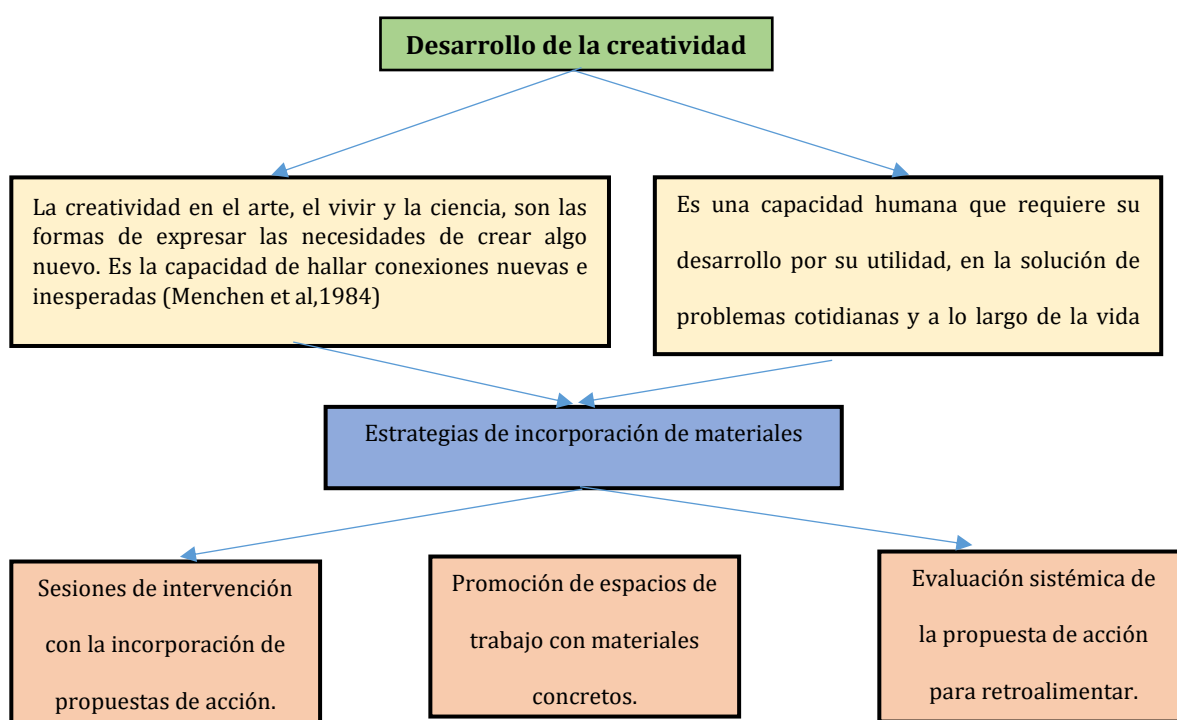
Desarrollo de la creatividad

La creatividad en el arte, el vivir y la ciencia, son las formas de expresar las necesidades de crear algo nuevo. Es la capacidad de hallar conexiones nuevas e inesperadas (Menchen et al,1984)

Es una capacidad humana que requiere su desarrollo por su utilidad, en la solución de problemas cotidianas y a lo largo de la vida

Estrategias de incorporación de materiales

Sesiones de intervención con la incorporación de propuestas de acción.

Promoción de espacios de trabajo con materiales concretos.

Evaluación sistémica de la propuesta de acción para retroalimentar.